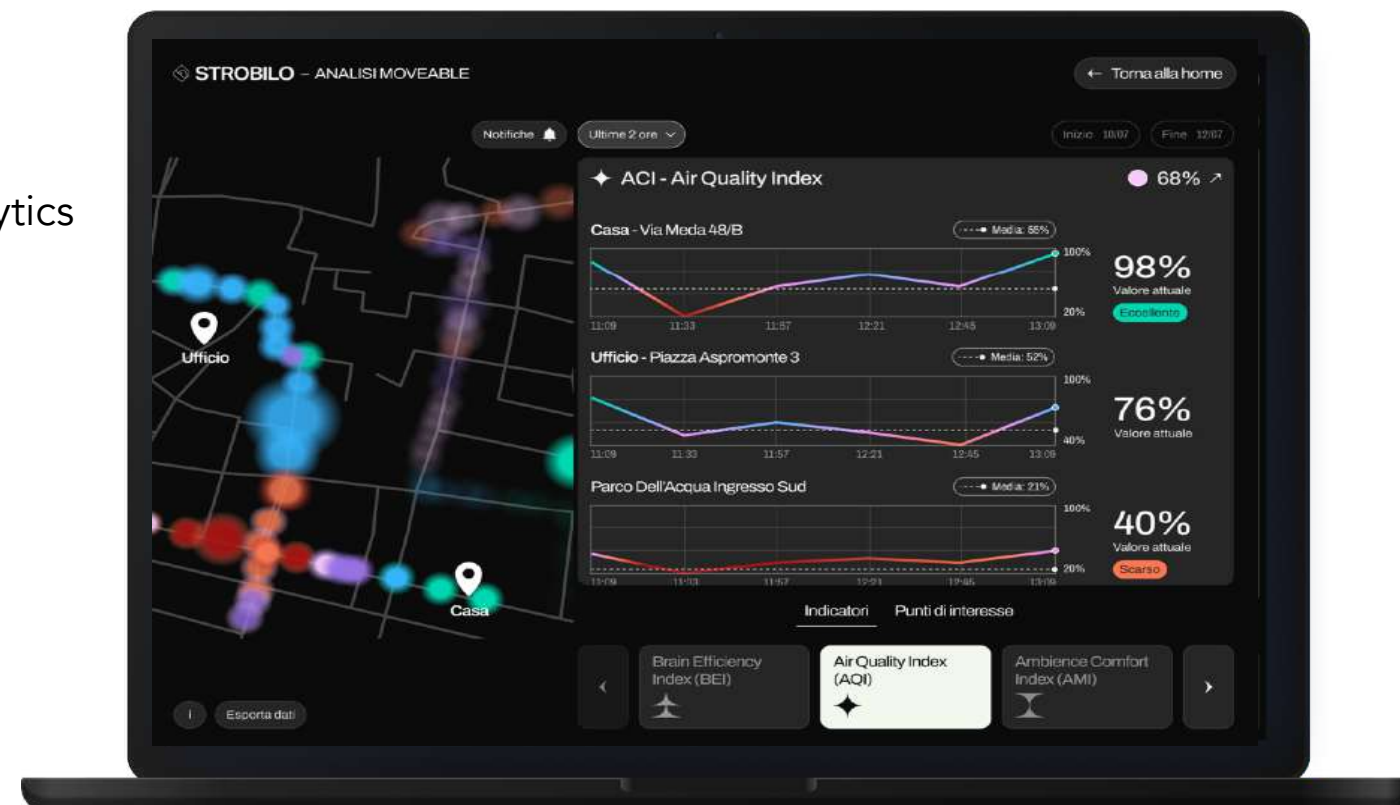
ytics

STROBILO – ANALISI MOVEABLE

← Torna alla home

Notifiche

Ultime 2 ore

Inizio 10/07

Fine 12/07

ACI - Air Quality Index

68% ↗

Casa - Via Meda 48/B

Media: 55%

100%

20%

11:09 11:33 11:57 12:21 12:45 13:09

98%

Valore attuale

Eccellente

Ufficio - Piazza Aspromonte 3

Media: 52%

100%

40%

11:09 11:33 11:57 12:21 12:45 13:09

76%

Valore attuale

Parco Dell'Acqua Ingresso Sud

Media: 21%

100%

20%

11:09 11:33 11:57 12:21 12:45 13:09

40%

Valore attuale

Scarso

Ufficio

Casa

Indicatori

Punti di interesse

Brain Efficiency Index (BEI)

Air Quality Index (AQI)

Ambience Comfort Index (AMI)

i

Esporta dati